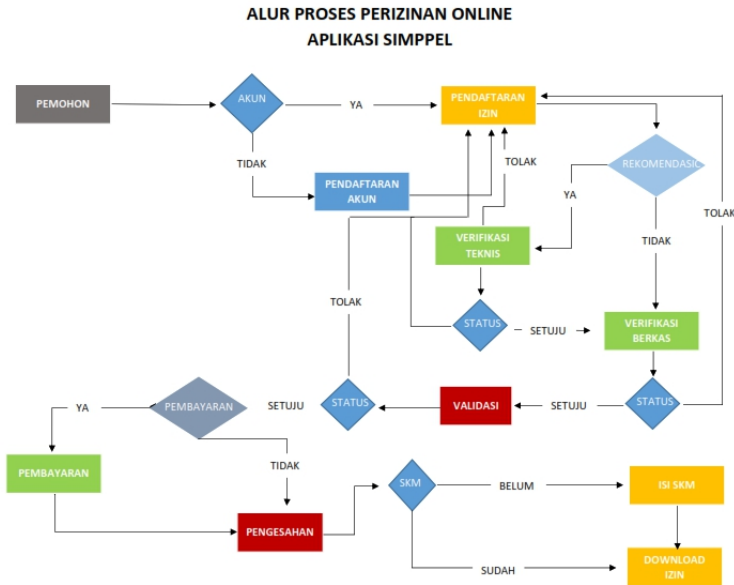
ALUR PROSES PERIZINAN ONLINE
APLIKASI SIMPPEL

PEMOHON

AKUN

YA

PENDAFTARAN IZIN

TIDAK

PENDAFTARAN AKUN

TOLAK

REKOMENDASI

YA

VERIFIKASI TEKNIS

TIDAK

TOLAK

TOLAK

STATUS

SETUJU

VERIFIKASI BERKAS

YA

PEMBAYARAN

SETUJU

STATUS

VALIDASI

SETUJU

STATUS

PEMBAYARAN

TIDAK

PENGESAHAN

SKM

BELUM

ISI SKM

SUDAH

DOWNLOAD IZIN